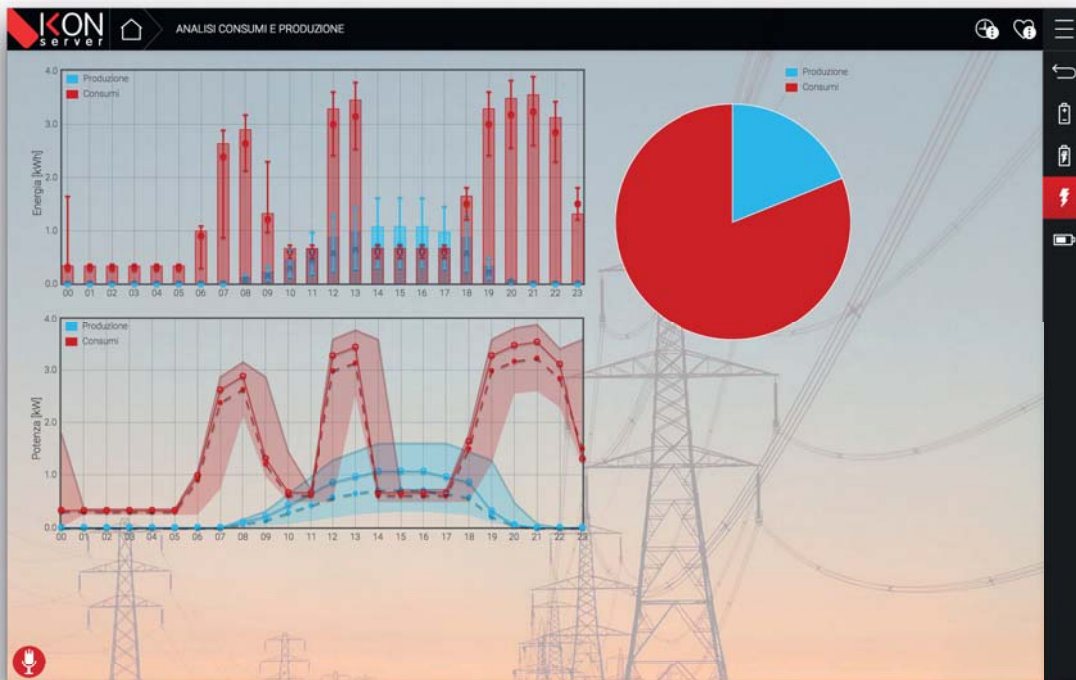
KON server

ANALISI CONSUMI E PRODUZIONE

Produzione
Consumi

4.0
3.0
2.0
1.0
0.0

Energia [kWh]

00 01 02 03 04 05 06 07 08 09 10 11 12 13 14 15 16 17 18 19 20 21 22 23

Produzione
Consumi

Produzione
Consumi

4.0
3.0
2.0
1.0
0.0

Potenza [kW]

00 01 02 03 04 05 06 07 08 09 10 11 12 13 14 15 16 17 18 19 20 21 22 23